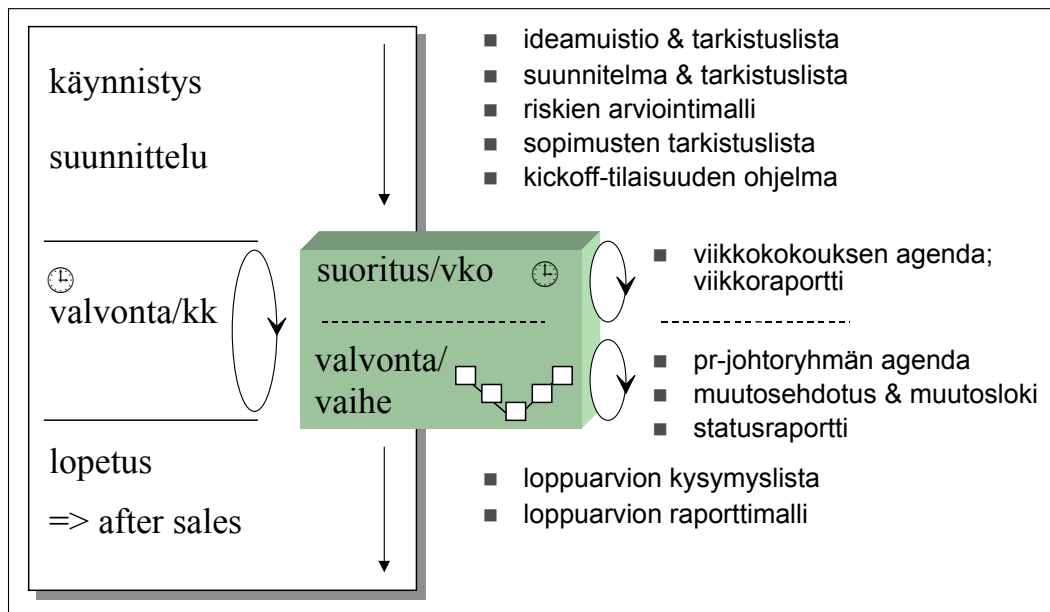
käynnistys

suunnittelu

valvonta/kk

lopetus

=> after sales

- ideamuistio & tarkistuslista
- suunnitelma & tarkistuslista
- riskien arviointimalli
- sopimusten tarkistuslista
- kickoff-tilaisuuden ohjelma

suoritus/vko

valvonta/ vaihe

- viikkokokouksen agenda; viikkoraportti

- pr-johtoryhmän agenda
- muutosehdotus & muutosloki
- statusraportti

- loppuarvion kysymyslista
- loppuarvion raporttimalli